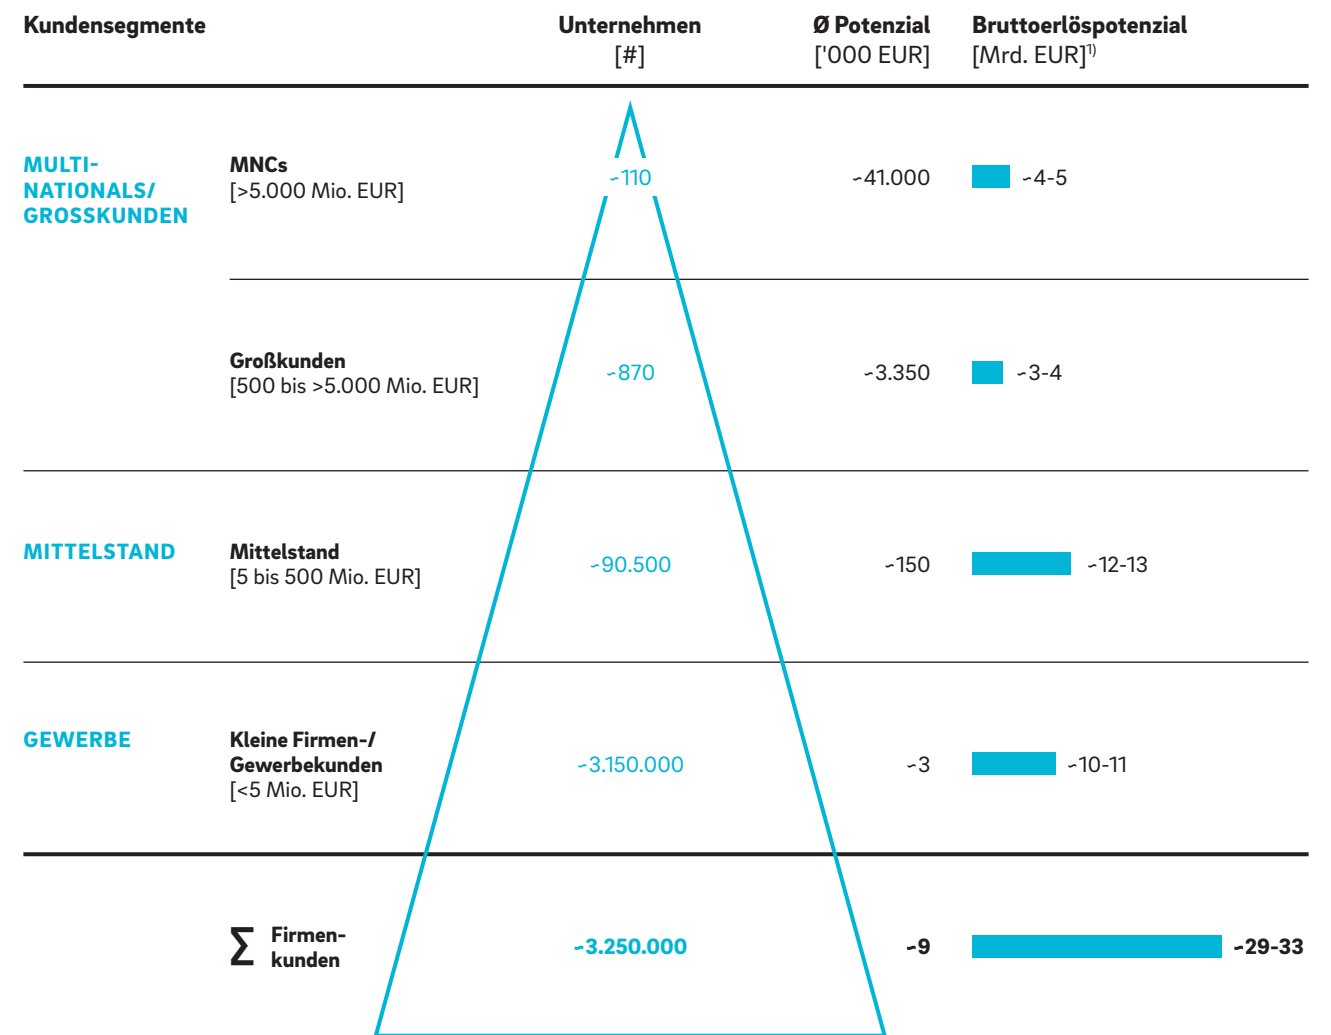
| Kundensegmente | | Unternehmen [#] | Ø Potenzial ['000 EUR] | Bruttoerlöspotenzial [Mrd. EUR]$^{1)}$ |
|---|---|---|---|---|
| MULTI-NATIONALS/ GROSSKUNDEN | MNCs [>5.000 Mio. EUR] | ~110 | ~41.000 | ~4-5 |
| | Großkunden [500 bis >5.000 Mio. EUR] | ~870 | ~3.350 | ~3-4 |
| MITTELSTAND | Mittelstand [5 bis 500 Mio. EUR] | ~90.500 | ~150 | ~12-13 |
| GEWERBE | Kleine Firmen-/ Gewerbekunden [<5 Mio. EUR] | ~3.150.000 | ~3 | ~10-11 |
| | $\sum$ Firmenkunden | ~3.250.000 | ~9 | ~29-33 |